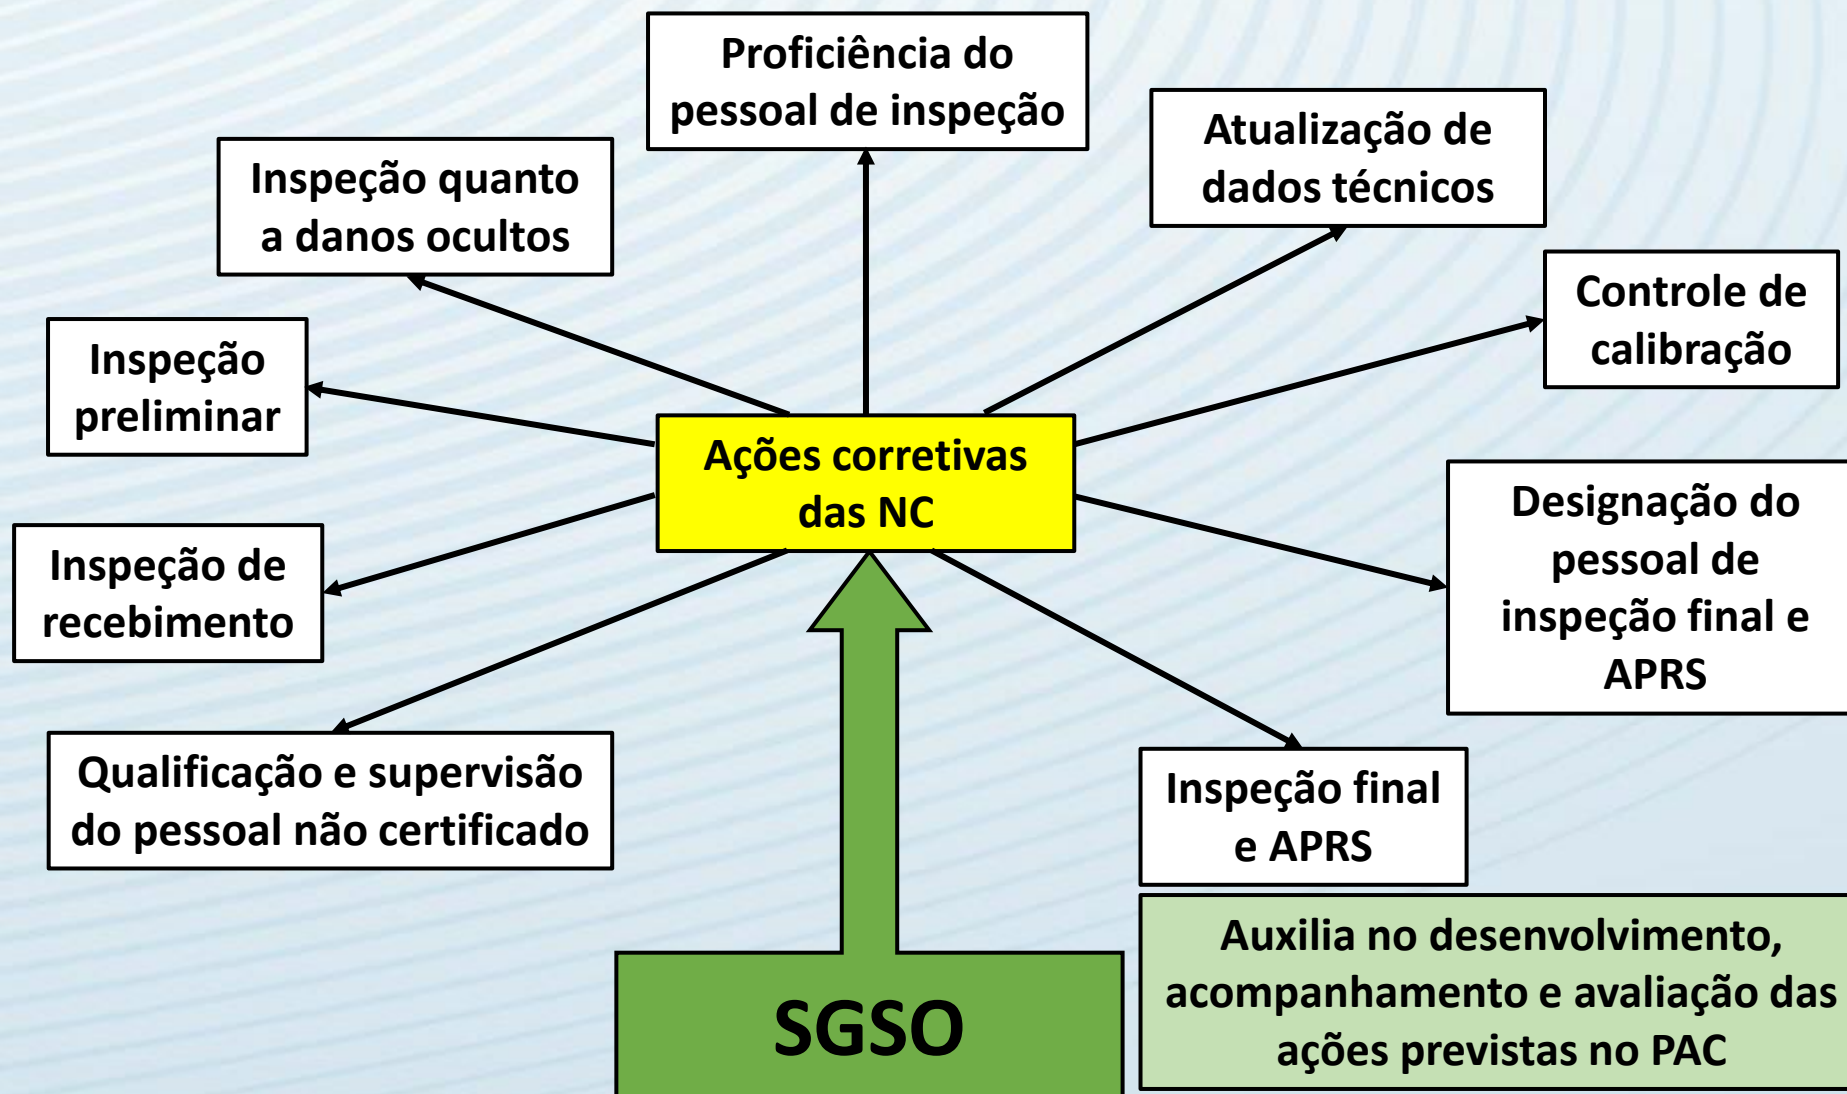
Proficiência do pessoal de inspeção

Inspeção quanto a danos ocultos

Atualização de dados técnicos

Controle de calibração

Inspeção preliminar

Ações corretivas das NC

Designação do pessoal de inspeção final e APRS

Inspeção de recebimento

Qualificação e supervisão do pessoal não certificado

Inspeção final e APRS

Auxilia no desenvolvimento, acompanhamento e avaliação das ações previstas no PAC

SGSO